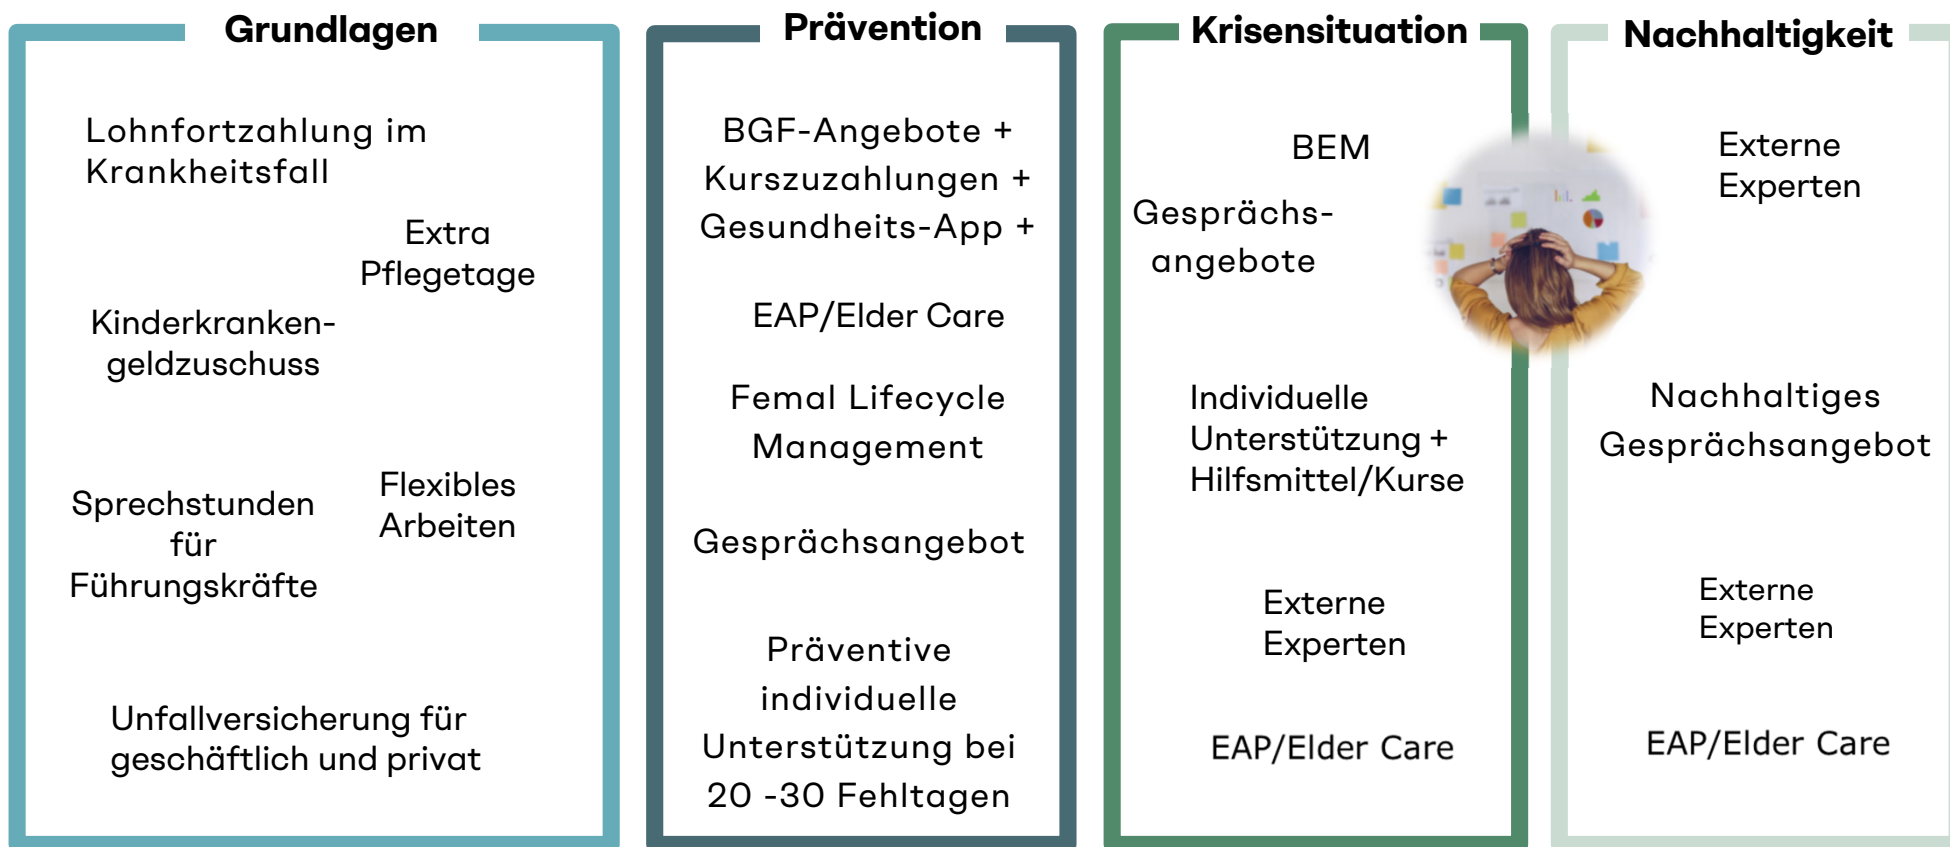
Grundlagen

Lohnfortzahlung im Krankheitsfall

Extra Pflegetage

Kinderkranken-geldzuschuss

Sprechstunden für Führungskräfte

Flexibles Arbeiten

Unfallversicherung für geschäftlich und privat

Prävention

BGF-Angebote + Kurszuzahlungen + Gesundheits-App +

EAP/Elder Care

Femal Lifecycle Management

Gesprächsangebot

Präventive individuelle Unterstützung bei 20 -30 Fehltagen

Krisensituation

BEM

Gesprächs-angebote

Individuelle Unterstützung + Hilfsmittel/Kurse

Externe Experten

EAP/Elder Care

Nachhaltigkeit

Externe Experten

Nachhaltiges Gesprächsangebot

Externe Experten

EAP/Elder Care